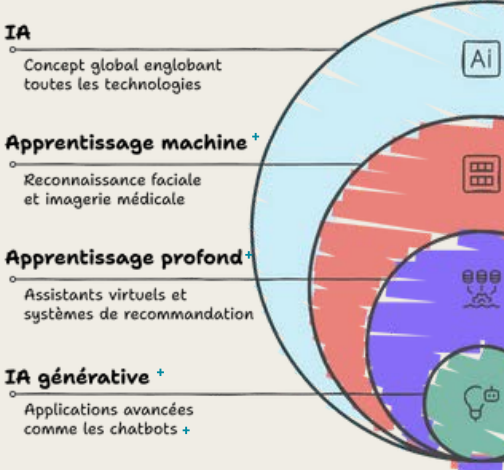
IA

Concept global englobant toutes les technologies

Ai

Apprentissage machine

Reconnaissance faciale et imagerie médicale

Apprentissage profond

Assistants virtuels et systèmes de recommandation

IA générative

Applications avancées comme les chatbots